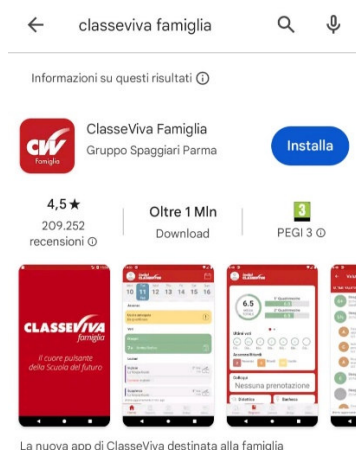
classeviva famiglia

Informazioni su questi risultati ⓘ

CW famiglia

ClasseViva Famiglia
Gruppo Spaggiari Parma

Installa

4,5★
209.252 recensioni ⓘ

Oltre 1 Mln
Download

3
PEGI 3 ⓘ

CLASSEVIVA famiglia
Il cuore pulsante della Scuola del futuro

6.5

Nessuna prenotazione

La nuova app di ClasseViva destinata alla famiglia